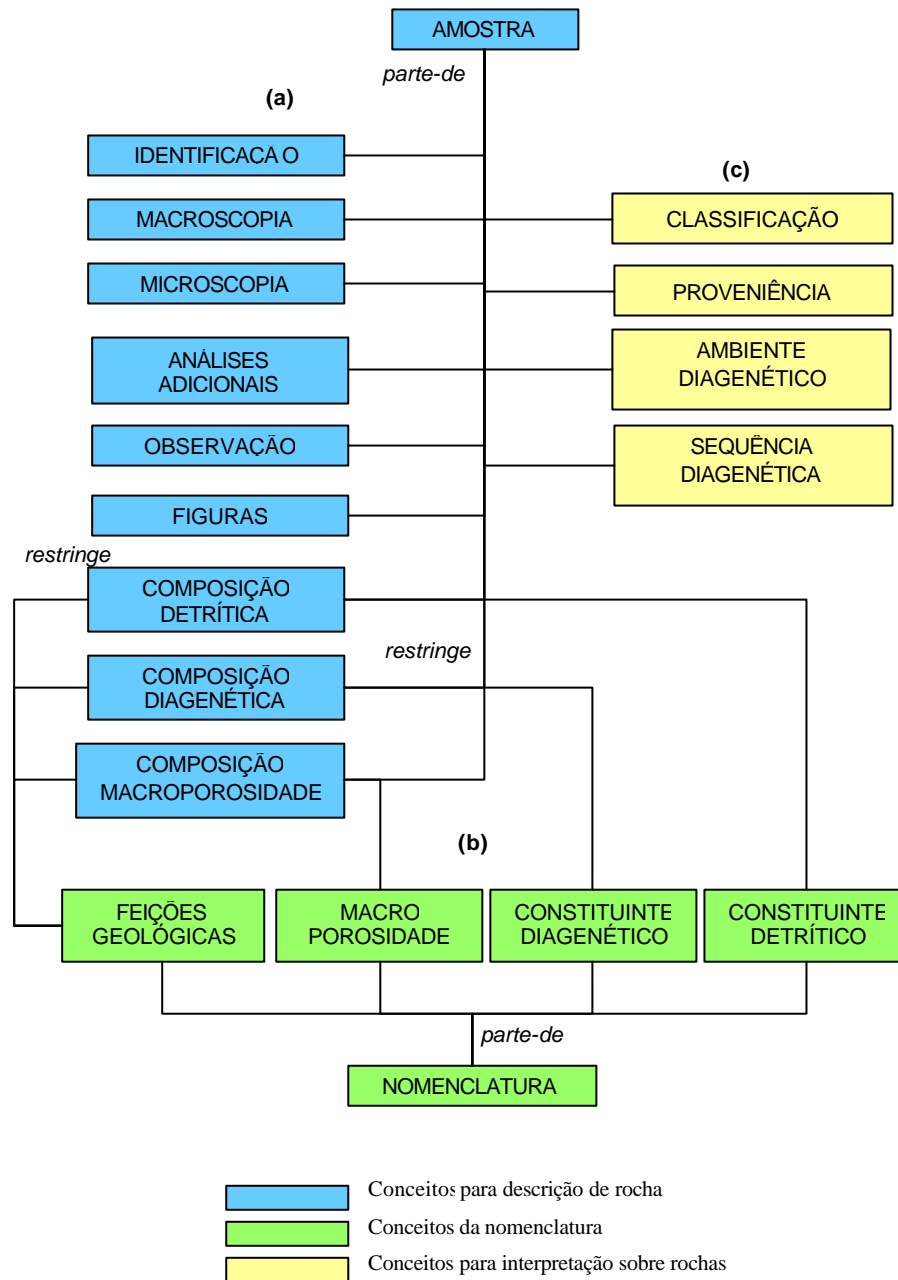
AMOSTRA

parte-de

(a)

IDENTIFICACA O

MACROSCOPIA

MICROSCOPIA

ANÁLISES ADICIONAIS

OBSERVAÇÃO

FIGURAS

(c)

CLASSIFICAÇÃO

PROVENIÊNCIA

AMBIENTE DIAGENÉTICO

SEQUÊNCIA DIAGENÉTICA

restringe

COMPOSIÇÃO DETRÍTICA

restringe

COMPOSIÇÃO DIAGENÉTICA

COMPOSIÇÃO MACROPOROSIDADE

(b)

FEIÇÕES GEOLÓGICAS

MACRO POROSIDADE

CONSTITUINTE DIAGENÉTICO

CONSTITUINTE DETRÍTICO

parte-de

NOMENCLATURA

Conceitos para descrição de rocha

Conceitos da nomenclatura

Conceitos para interpretação sobre rochas